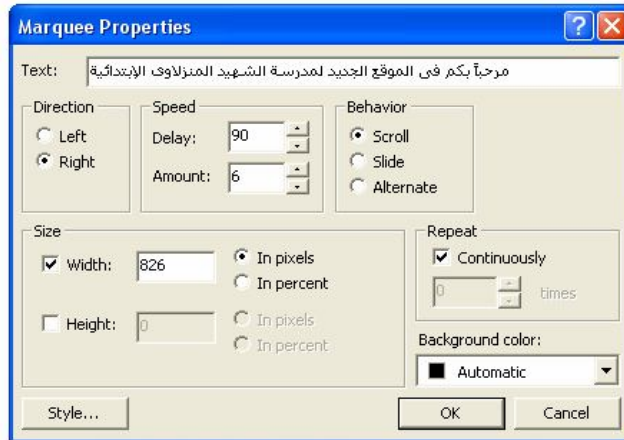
Marquee Properties

Text: مرحباً بكم فى الموقع الجديد لمدرسة الشهيد المنزلاوى الإبتدائية

Direction
Left
Right

Speed
Delay: 90
Amount: 6

Behavior
Scroll
Slide
Alternate

Size
Width: 826
In pixels
In percent
Height: 0
In pixels
In percent

Repeat
Continuously
0 times

Background color:
Automatic

Style...
OK
Cancel